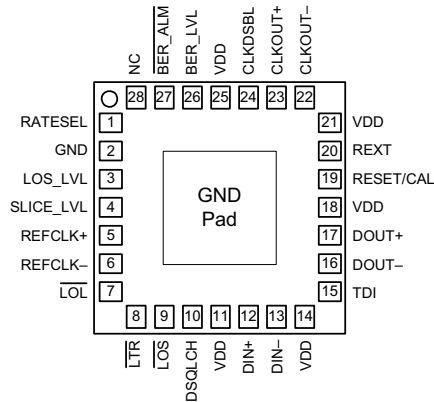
NC
$\overline{\text{BER\_ALM}}$
BER_LVL
VDD
CLKDSBL
CLKOUT+
CLKOUT–

28 27 26 25 24 23 22

RATESEL 1
GND 2
LOS_LVL 3
SLICE_LVL 4
REFCLK+ 5
REFCLK– 6
$\overline{\text{LOL}}$ 7

GND
Pad

21 VDD
20 REXT
19 RESET/CAL
18 VDD
17 DOUT+
16 DOUT–
15 TDI

8 9 10 11 12 13 14

$\overline{\text{LTR}}$
$\overline{\text{LOS}}$
DSQLCH
VDD
DIN+
DIN–
VDD